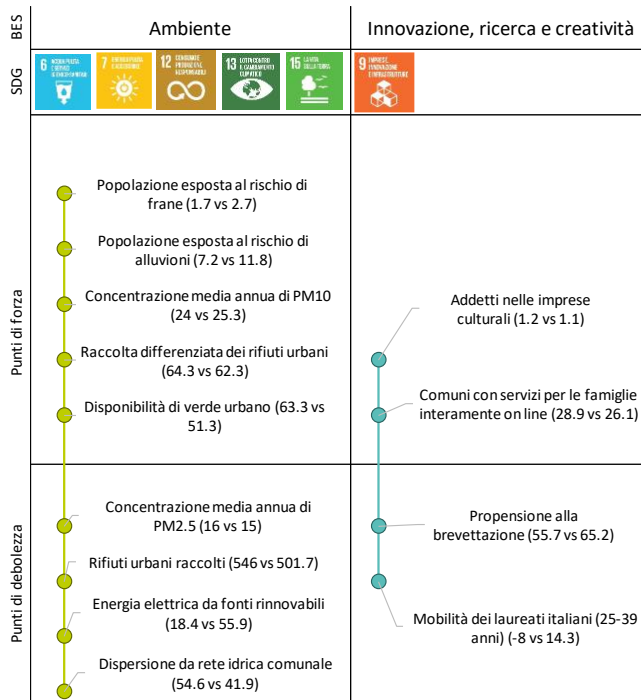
| BES | Ambiente | Innovazione, ricerca e creatività |
|---|---|---|
| SDG | 6 ACQUA PULITA E SERVIZI IGIENICO-SANITARI; 7 ENERGIA PULITA E ACCESSIBILE; 12 CONSUMO E PRODUZIONE RESPONSABILI; 13 LOTTA CONTRO IL CAMBIAMENTO CLIMATICO; 15 LA VITA SULLA TERRA | 9 IMPRESE, INNOVAZIONE E INFRASTRUTTURE |
| Punti di forza | Popolazione esposta al rischio di frane (1.7 vs 2.7)<br>Popolazione esposta al rischio di alluvioni (7.2 vs 11.8)<br>Concentrazione media annua di PM10 (24 vs 25.3)<br>Raccolta differenziata dei rifiuti urbani (64.3 vs 62.3)<br>Disponibilità di verde urbano (63.3 vs 51.3) | Addetti nelle imprese culturali (1.2 vs 1.1)<br>Comuni con servizi per le famiglie interamente on line (28.9 vs 26.1) |
| Punti di debolezza | Concentrazione media annua di PM2.5 (16 vs 15)<br>Rifiuti urbani raccolti (546 vs 501.7)<br>Energia elettrica da fonti rinnovabili (18.4 vs 55.9)<br>Dispersione da rete idrica comunale (54.6 vs 41.9) | Propensione alla brevettazione (55.7 vs 65.2)<br>Mobilità dei laureati italiani (25-39 anni) (-8 vs 14.3) |